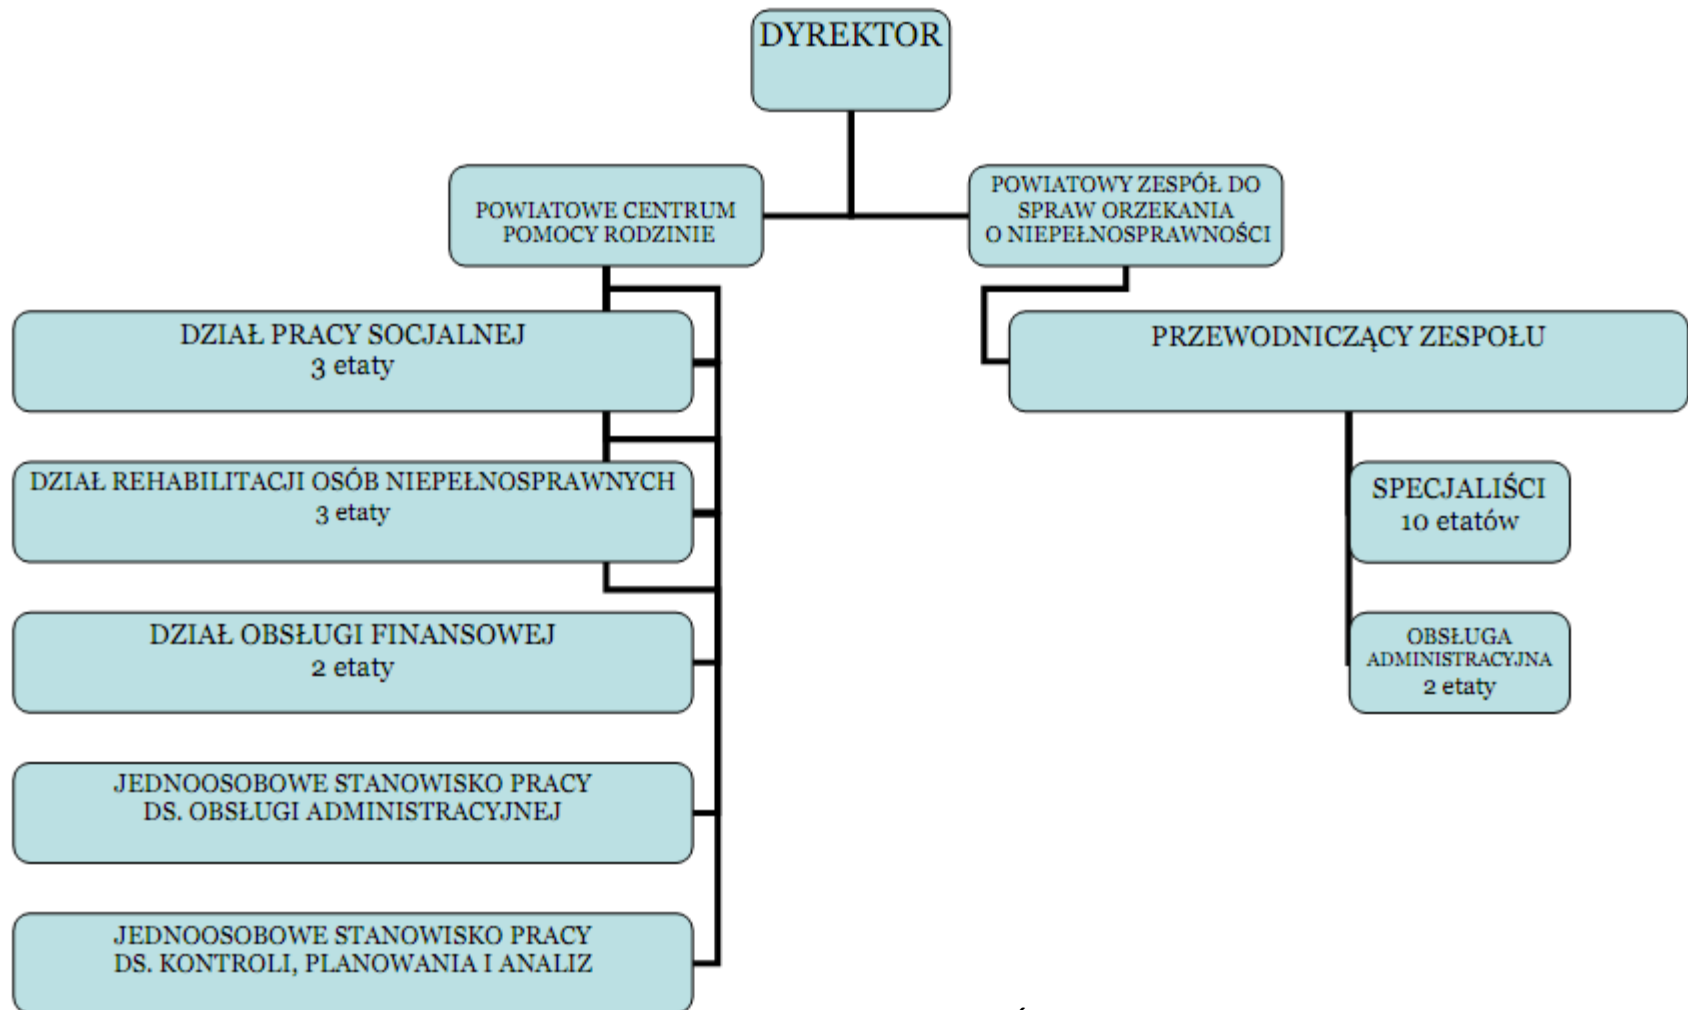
DYREKTOR

POWIATOWE CENTRUM POMOCY RODZINIE

POWIATOWY ZESPÓŁ DO SPRAW ORZEKANIA O NIEPEŁNOSPRAWNOŚCI

DZIAŁ PRACY SOCJALNEJ
3 etaty

DZIAŁ REHABILITACJI OSÓB NIEPEŁNOSPRAWNYCH
3 etaty

DZIAŁ OBSŁUGI FINANSOWEJ
2 etaty

JEDNOOSOBOWE STANOWISKO PRACY DS. OBSŁUGI ADMINISTRACYJNEJ

JEDNOOSOBOWE STANOWISKO PRACY DS. KONTROLI, PLANOWANIA I ANALIZ

PRZEWODNICZĄCY ZESPOŁU

SPECJALIŚCI
10 etatów

OBSŁUGA ADMINISTRACYJNA
2 etaty